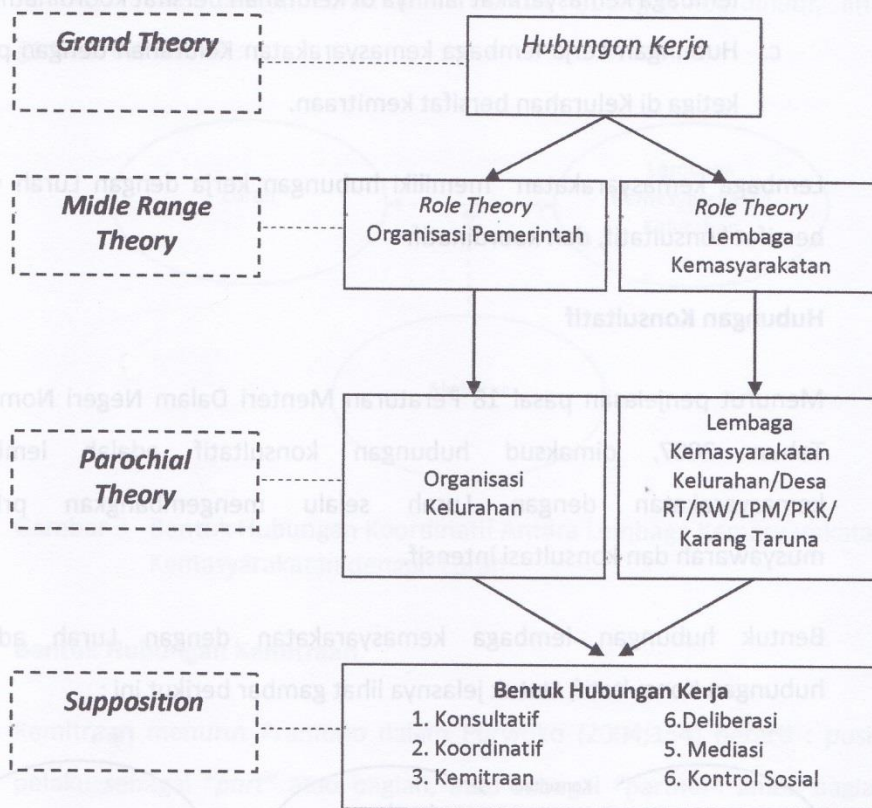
Grand Theory

Hubungan Kerja

Midle Range Theory

Role Theory
Organisasi Pemerintah

Role Theory
Lembaga Kemasyarakatan

Parochial Theory

Organisasi Kelurahan

Lembaga Kemasyarakatan Kelurahan/Desa RT/RW/LPM/PKK/ Karang Taruna

Supposition

Bentuk Hubungan Kerja
1. Konsultatif
2. Koordinatif
3. Kemitraan
6.Deliberasi
5. Mediasi
6. Kontrol Sosial